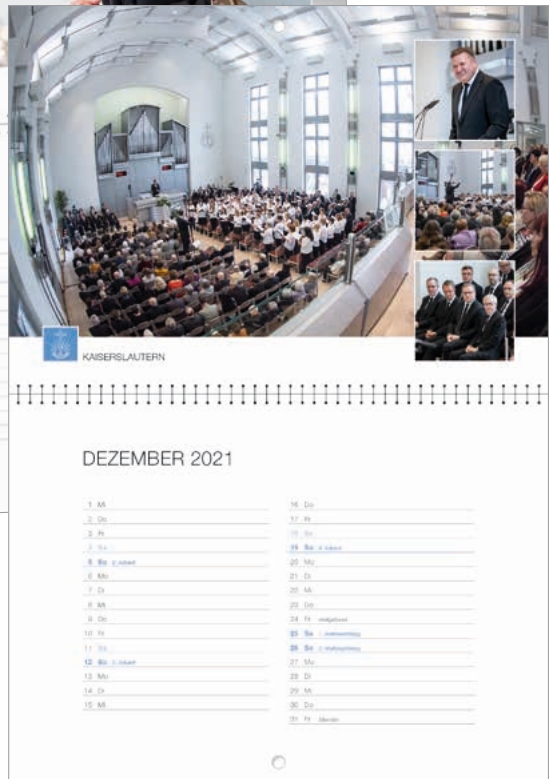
KAISERSLAUTERN

DEZEMBER 2021

1 Mi
2 Do
3 Fr
4 Sa
5 So 2. Advent
6 Mo
7 Di
8 Mi
9 Do
10 Fr
11 Sa
12 So 3. Advent
13 Mo
14 Di
15 Mi

16 Do
17 Fr
18 Sa
19 So 4. Advent
20 Mo
21 Di
22 Mi
23 Do
24 Fr Heiligabend
25 Sa 1. Weihnachtstag
26 So 2. Weihnachtstag
27 Mo
28 Di
29 Mi
30 Do
31 Fr Silvester